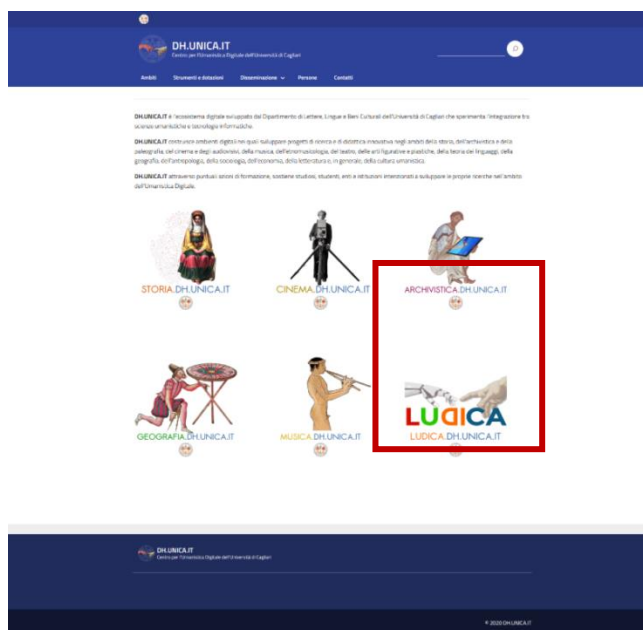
DH.UNICA.IT
Centro per l'Umanistica Digitale dell'Università di Cagliari

Ambiti Strumenti e dotazioni Disseminazione Persone Contatti

DH.UNICA.IT è l'ecosistema digitale sviluppato dal Dipartimento di Lettere, Lingue e Beni Culturali dell'Università di Cagliari che sperimenta l'integrazione tra scienze umanistiche e tecnologie informatiche.

DH.UNICA.IT costruisce ambienti digitali nei quali sviluppare progetti di ricerca e di didattica innovativa negli ambiti della storia, dell'archivistica e della paleografia, del cinema e degli audiovisivi, della musica, dell'etnomusicologia, del teatro, delle arti figurative e plastiche, della teoria dei linguaggi, della geografia, dell'antropologia, della sociologia, dell'economia, della letteratura e, in generale, della cultura umanistica.

DH.UNICA.IT attraverso puntuali azioni di formazione, sostiene studiosi, studenti, enti e istituzioni interessati a sviluppare le proprie ricerche nell'ambito dell'Umanistica Digitale.

STORIA.DH.UNICA.IT

CINEMA.DH.UNICA.IT

ARCHIVISTICA.DH.UNICA.IT

GEOGRAFIA.DH.UNICA.IT

MUSICA.DH.UNICA.IT

LUDICA
LUDICA.DH.UNICA.IT

DH.UNICA.IT
Centro per l'Umanistica Digitale dell'Università di Cagliari

© 2020 DH.UNICA.IT